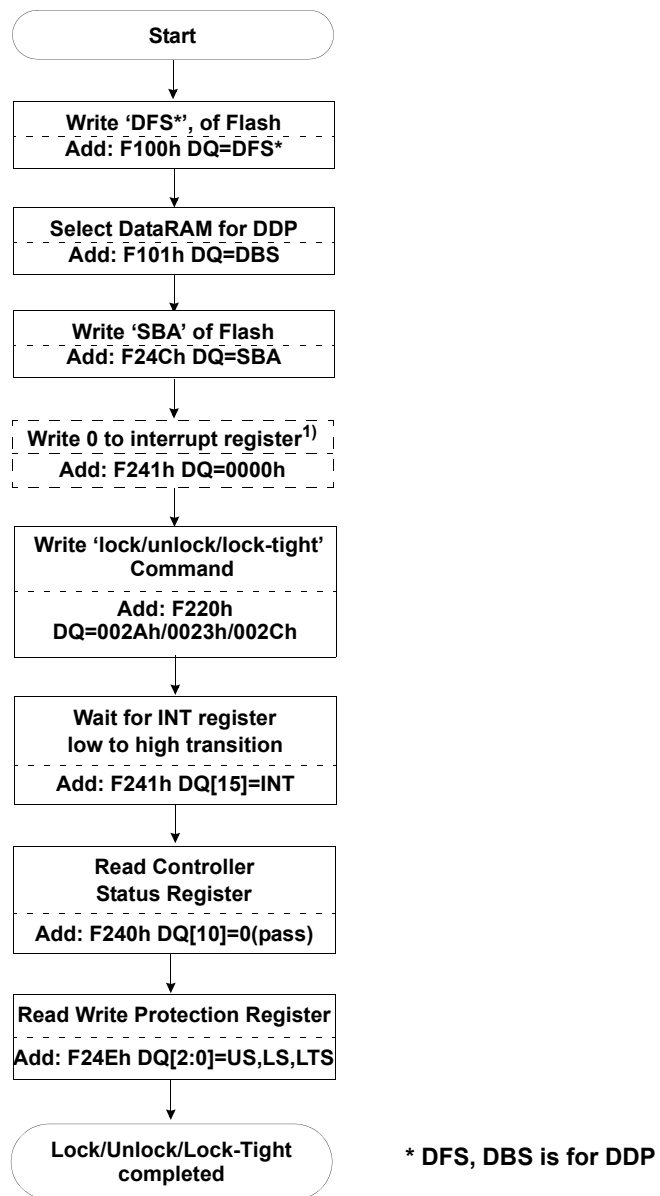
Start

Write ‘DFS*’, of Flash
Add: F100h DQ=DFS*

Select DataRAM for DDP
Add: F101h DQ=DBS

Write ‘SBA’ of Flash
Add: F24Ch DQ=SBA

Write 0 to interrupt register$^{1)}$
Add: F241h DQ=0000h

Write ‘lock/unlock/lock-tight’ Command
Add: F220h DQ=002Ah/0023h/002Ch

Wait for INT register low to high transition
Add: F241h DQ[15]=INT

Read Controller Status Register
Add: F240h DQ[10]=0(pass)

Read Write Protection Register
Add: F24Eh DQ[2:0]=US,LS,LTS

Lock/Unlock/Lock-Tight completed

* DFS, DBS is for DDP